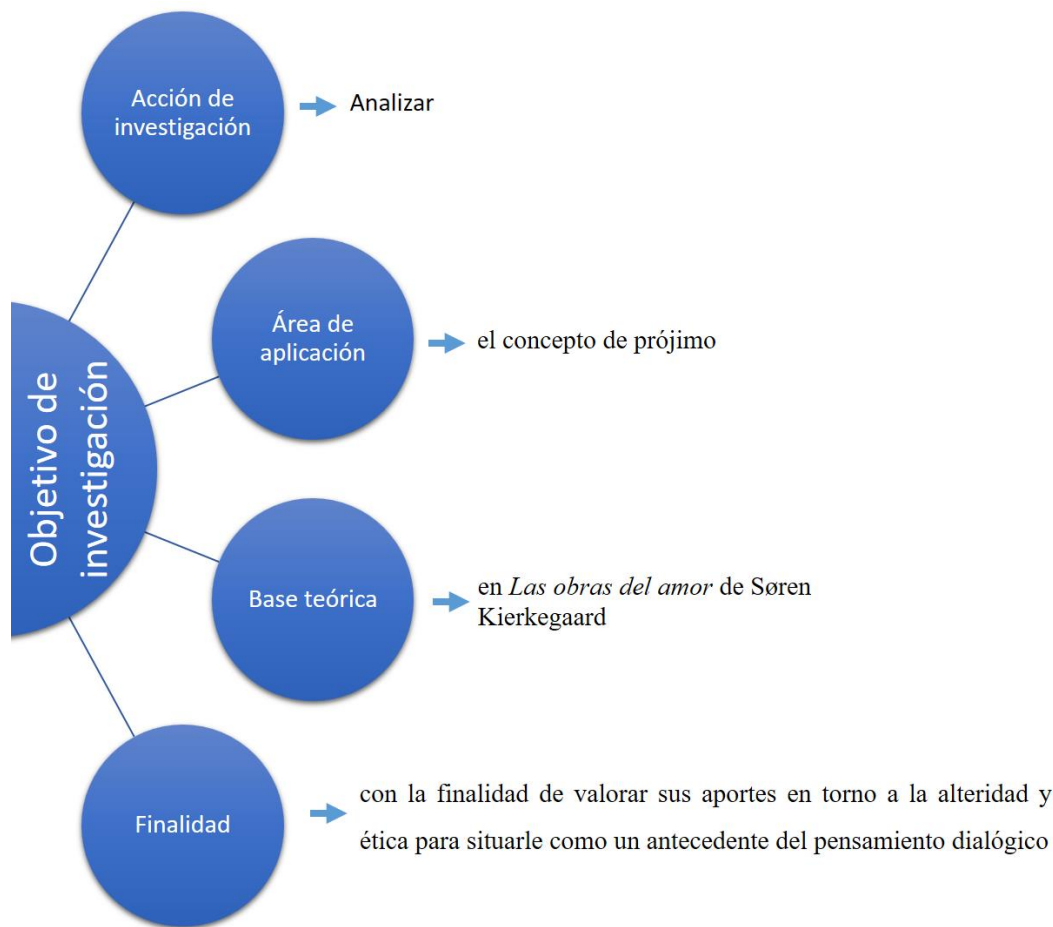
Objetivo de investigación

Acción de investigación

Analizar

Área de aplicación

el concepto de prójimo

Base teórica

en *Las obras del amor* de Søren Kierkegaard

Finalidad

con la finalidad de valorar sus aportes en torno a la alteridad y ética para situarle como un antecedente del pensamiento dialógico